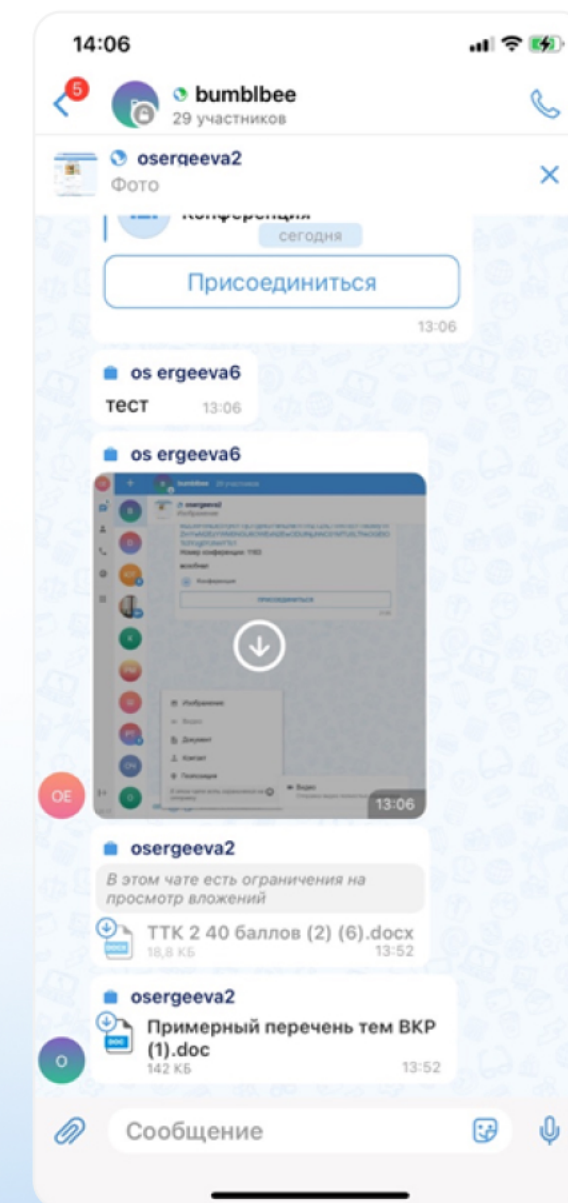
14:06

5

bumblbee
29 участников

osergeeva2
Фото

конференция
сегодня

Присоединиться
13:06

os ergeeva6
тест 13:06

os ergeeva6

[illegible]

13:06

OE

osergeeva2
В этом чате есть ограничения на просмотр вложений
ТТК 2 40 баллов (2) (6).docx
18,8 КБ 13:52

osergeeva2
Примерный перечень тем ВКР (1).doc
142 КБ 13:52

O

Сообщение